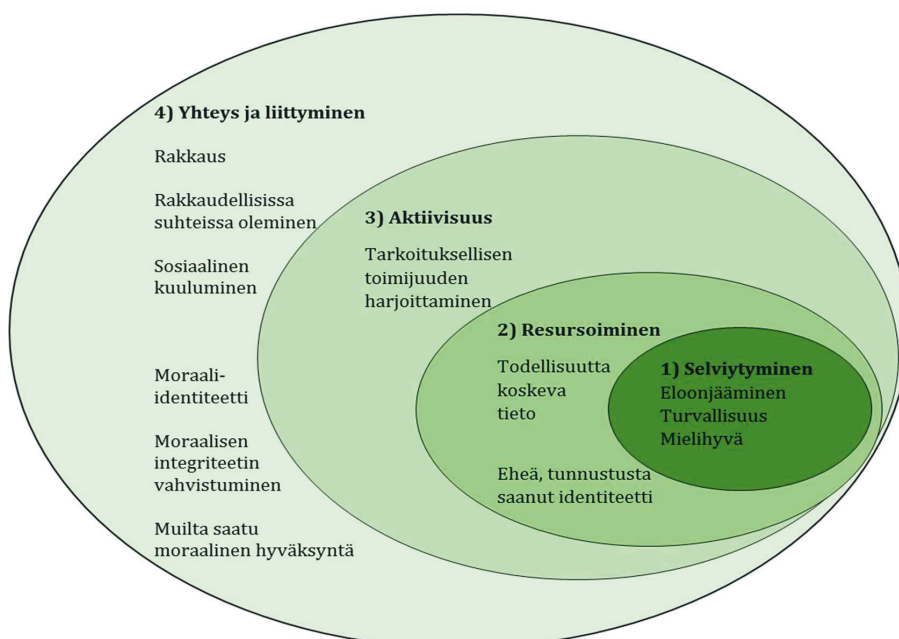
4) Yhteys ja liittyminen

Rakkaus

Rakkaudellisissa suhteissa oleminen

Sosiaalinen kuuluminen

Moraali-identiteetti

Moraalisen integriteetin vahvistuminen

Muilta saatu moraalinen hyväksyntä

3) Aktiivisuus

Tarkoituksellisen toimijuuden harjoittaminen

2) Resursoiminen

Todellisuutta koskeva tieto

Eheä, tunnustusta saanut identiteetti

1) Selviytyminen

Eloonjääminen

Turvallisuus

Mielihyvä